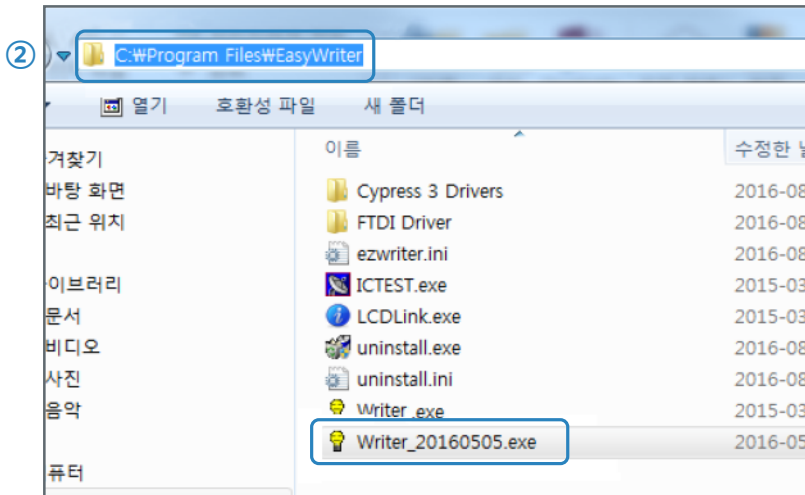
②

C:₩Program Files₩EasyWriter

열기 호환성 파일 새 폴더

겨찾기
바탕 화면
최근 위치

이브러리
문서
비디오
사진
음악

퓨터

| 이름 | 수정한 날 |
|---|---|
| Cypress 3 Drivers | 2016-08 |
| FTDI Driver | 2016-08 |
| ezwriter.ini | 2016-08 |
| ICTEST.exe | 2015-03 |
| LCDLink.exe | 2015-03 |
| uninstall.exe | 2016-08 |
| uninstall.ini | 2016-08 |
| Writer .exe | 2015-03 |
| Writer_20160505.exe | 2016-05 |